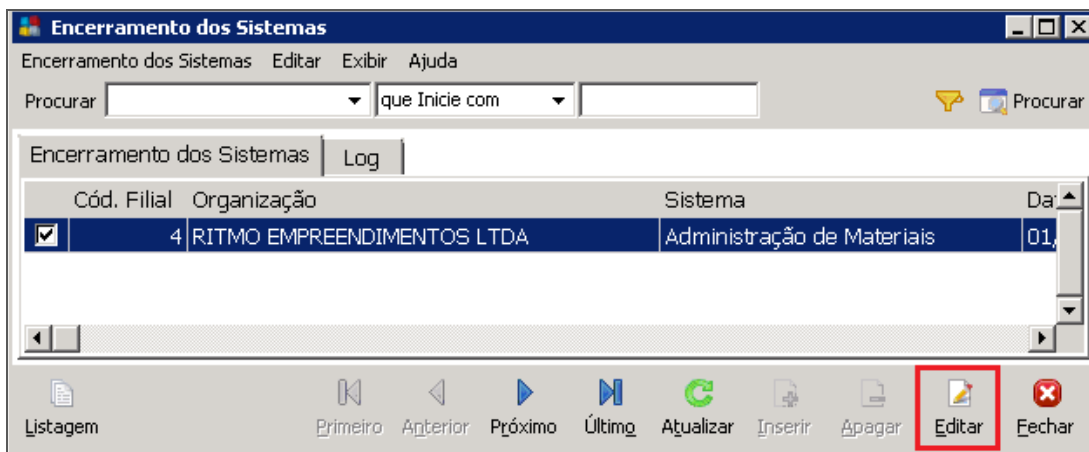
Encerramento dos Sistemas

Encerramento dos Sistemas Editar Exibir Ajuda

Procurar | que Inicie com | Procurar

Encerramento dos Sistemas | Log

| | Cód. Filial | Organização | Sistema | Da |
|---|---|---|---|---|
| ☑ | 4 | RITMO EMPREENDIMENTOS LTDA | Administração de Materiais | 01, |

Listagem Primeiro Anterior Próximo Último Atualizar Inserir Apagar Editar Fechar